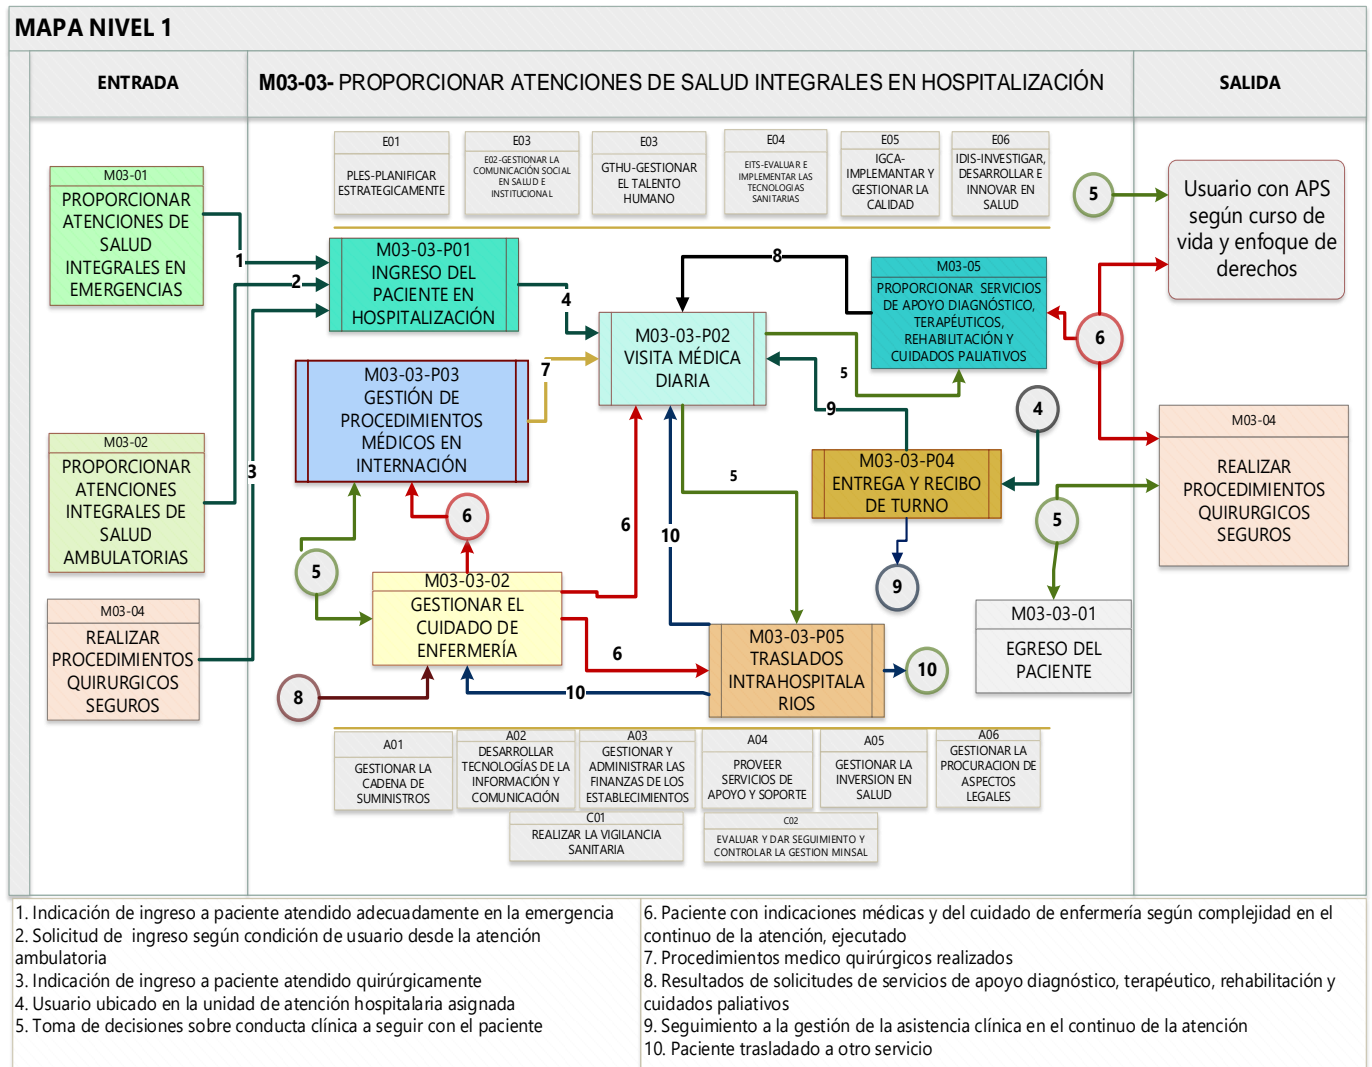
MAPA NIVEL 1

ENTRADA

M03-03- PROPORCIONAR ATENCIONES DE SALUD INTEGRALES EN HOSPITALIZACIÓN

SALIDA

E01
PLES-PLANIFICAR ESTRATEGICAMENTE

E03
E02-GESTIONAR LA COMUNICACIÓN SOCIAL EN SALUD E INSTITUCIONAL

E03
GTHU-GESTIONAR EL TALENTO HUMANO

E04
EITS-EVALUAR E IMPLEMENTAR LAS TECNOLOGIAS SANITARIAS

E05
IGCA-IMPLEMANTAR Y GESTIONAR LA CALIDAD

E06
IDIS-INVESTIGAR, DESARROLLAR E INNOVAR EN SALUD

M03-01
PROPORCIONAR ATENCIONES DE SALUD INTEGRALES EN EMERGENCIAS

M03-02
PROPORCIONAR ATENCIONES INTEGRALES DE SALUD AMBULATORIAS

M03-04
REALIZAR PROCEDIMIENTOS QUIRURGICOS SEGUROS

1
2
3

M03-03-P01
INGRESO DEL PACIENTE EN HOSPITALIZACIÓN

4

M03-03-P02
VISITA MÉDICA DIARIA

8

M03-05
PROPORCIONAR SERVICIOS DE APOYO DIAGNÓSTICO, TERAPÉUTICOS, REHABILITACIÓN Y CUIDADOS PALIATIVOS

5

Usuario con APS según curso de vida y enfoque de derechos

6

7

M03-03-P03
GESTIÓN DE PROCEDIMIENTOS MÉDICOS EN INTERNACIÓN

5
9

4

M03-03-P04
ENTREGA Y RECIBO DE TURNO

M03-04
REALIZAR PROCEDIMIENTOS QUIRURGICOS SEGUROS

5

6

6
10

9

5

M03-03-02
GESTIONAR EL CUIDADO DE ENFERMERÍA

M03-03-01
EGRESO DEL PACIENTE

6

M03-03-P05
TRASLADOS INTRAHOSPITALARIOS

10

8

10

A01
GESTIONAR LA CADENA DE SUMINISTROS

A02
DESARROLLAR TECNOLOGÍAS DE LA INFORMACIÓN Y COMUNICACIÓN

A03
GESTIONAR Y ADMINISTRAR LAS FINANZAS DE LOS ESTABLECIMIENTOS

A04
PROVEER SERVICIOS DE APOYO Y SOPORTE

A05
GESTIONAR LA INVERSION EN SALUD

A06
GESTIONAR LA PROCURACION DE ASPECTOS LEGALES

C01
REALIZAR LA VIGILANCIA SANITARIA

C02
EVALUAR Y DAR SEGUIMIENTO Y CONTROLAR LA GESTION MINSAL

1. Indicación de ingreso a paciente atendido adecuadamente en la emergencia
2. Solicitud de ingreso según condición de usuario desde la atención ambulatoria
3. Indicación de ingreso a paciente atendido quirúrgicamente
4. Usuario ubicado en la unidad de atención hospitalaria asignada
5. Toma de decisiones sobre conducta clínica a seguir con el paciente

6. Paciente con indicaciones médicas y del cuidado de enfermería según complejidad en el continuo de la atención, ejecutado
7. Procedimientos medico quirúrgicos realizados
8. Resultados de solicitudes de servicios de apoyo diagnóstico, terapéutico, rehabilitación y cuidados paliativos
9. Seguimiento a la gestión de la asistencia clínica en el continuo de la atención
10. Paciente trasladado a otro servicio